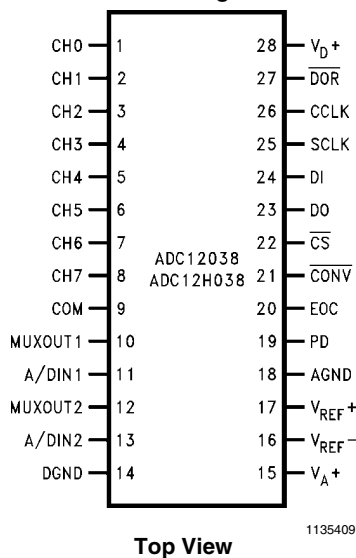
CH0 1
CH1 2
CH2 3
CH3 4
CH4 5
CH5 6
CH6 7
CH7 8
COM 9
MUXOUT1 10
A/DIN1 11
MUXOUT2 12
A/DIN2 13
DGND 14

ADC12038
ADC12H038

28 $V_D$+
27 $\overline{DOR}$
26 CCLK
25 SCLK
24 DI
23 DO
22 $\overline{CS}$
21 $\overline{CONV}$
20 EOC
19 PD
18 AGND
17 $V_{REF}$+
16 $V_{REF}$−
15 $V_A$+

1135409

Top View